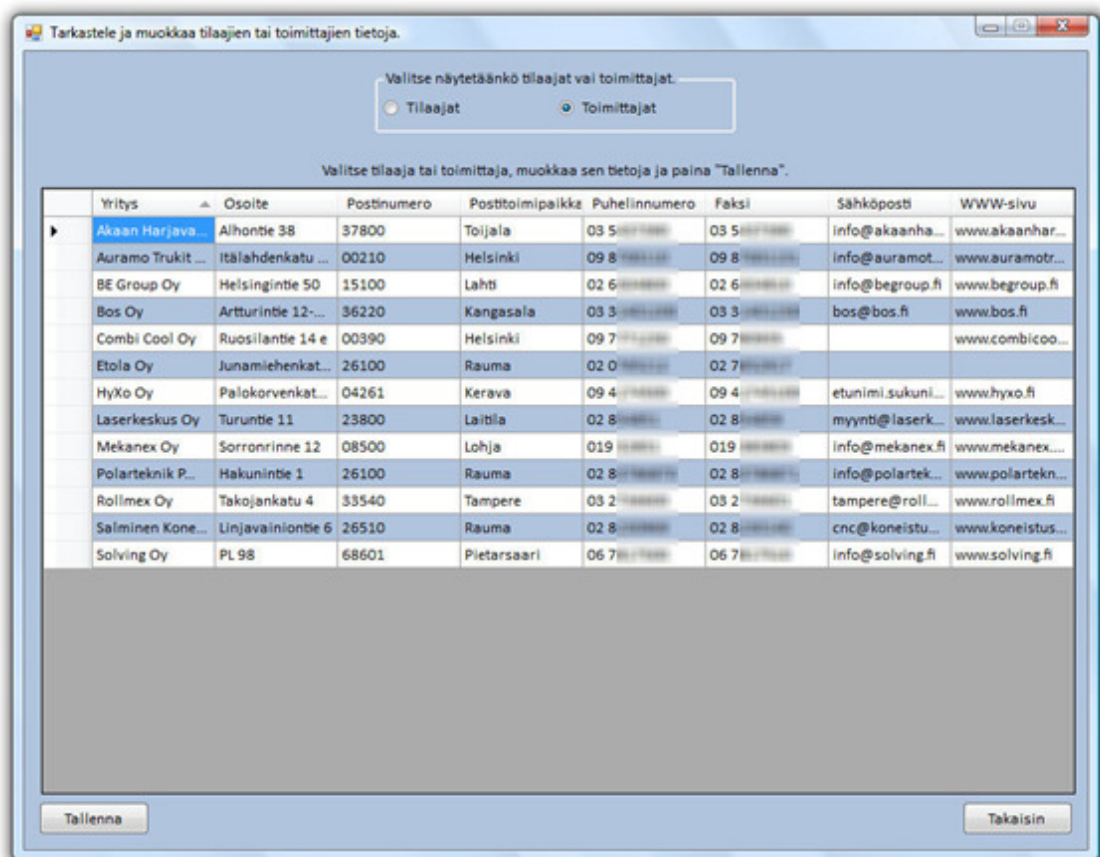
Tarkastele ja muokkaa tilaajien tai toimittajien tietoja.

Valitse näytetäänkö tilaajat vai toimittajat.
Tilaajat
Toimittajat

Valitse tilaaja tai toimittaja, muokkaa sen tietoja ja paina "Tallenna".

| Yritys | Osoite | Postinumero | Postitoimipaikka | Puhelinnumero | Faksi | Sähköposti | WWW-sivu |
|---|---|---|---|---|---|---|---|
| Akaan Harjava... | Alhontie 38 | 37800 | Toijala | 03 5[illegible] | 03 5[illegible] | info@akaanha... | www.akaanhar... |
| Auramo Trukit ... | Itälahdenkatu ... | 00210 | Helsinki | 09 8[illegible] | 09 8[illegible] | info@auramot... | www.auramotr... |
| BE Group Oy | Helsingintie 50 | 15100 | Lahti | 02 6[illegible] | 02 6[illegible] | info@begroup.fi | www.begroup.fi |
| Bos Oy | Artturintie 12-... | 36220 | Kangasala | 03 3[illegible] | 03 3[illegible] | bos@bos.fi | www.bos.fi |
| Combi Cool Oy | Ruosilantie 14 e | 00390 | Helsinki | 09 7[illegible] | 09 7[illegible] | | www.combicoo... |
| Etola Oy | Junamiehenkat... | 26100 | Rauma | 02 0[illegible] | 02 7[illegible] | | |
| HyXo Oy | Palokorvenkat... | 04261 | Kerava | 09 4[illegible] | 09 4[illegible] | etunimi.sukuni... | www.hyxo.fi |
| Laserkeskus Oy | Turuntie 11 | 23800 | Laitila | 02 8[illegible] | 02 8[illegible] | myynti@laserk... | www.laserkesk... |
| Mekanex Oy | Sorronrinne 12 | 08500 | Lohja | 019 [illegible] | 019 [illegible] | info@mekanex.fi | www.mekanex.... |
| Polarteknik P... | Hakunintie 1 | 26100 | Rauma | 02 8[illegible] | 02 8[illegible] | info@polartek... | www.polartekn... |
| Rollmex Oy | Takojankatu 4 | 33540 | Tampere | 03 2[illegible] | 03 2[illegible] | tampere@roll... | www.rollmex.fi |
| Salminen Kone... | Linjavainiontie 6 | 26510 | Rauma | 02 8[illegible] | 02 8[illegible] | cnc@koneistu... | www.koneistus... |
| Solving Oy | PL 98 | 68601 | Pietarsaari | 06 7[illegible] | 06 7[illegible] | info@solving.fi | www.solving.fi |

Tallenna
Takaisin